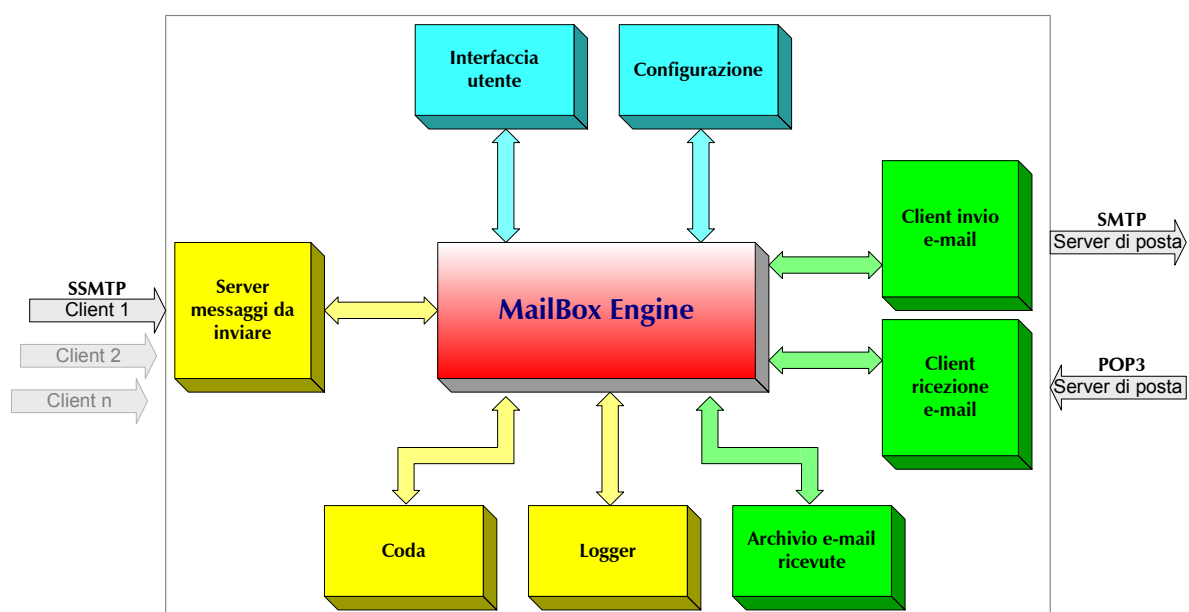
Interfaccia utente

Configurazione

Client invio e-mail

SMTP
Server di posta

SSMTP
Client 1

Client 2

Client n

Server messaggi da inviare

MailBox Engine

Client ricezione e-mail

POP3
Server di posta

Coda

Logger

Archivio e-mail ricevute